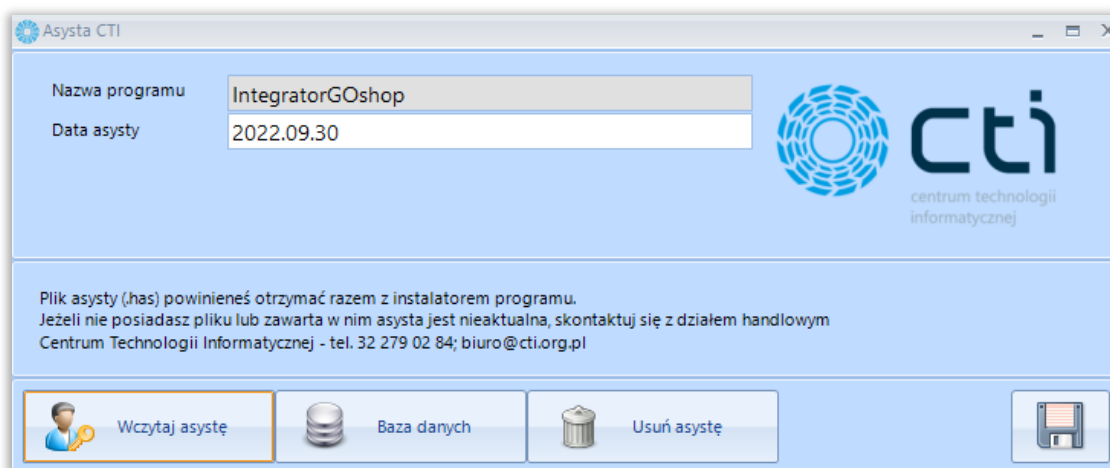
Asysta CTI

Nazwa programu IntegratorGOshop
Data asysty 2022.09.30

cti
centrum technologii informatycznej

Plik asysty (.has) powinieneś otrzymać razem z instalatorem programu.
Jeżeli nie posiadasz pliku lub zawarta w nim asysta jest nieaktualna, skontaktuj się z działem handlowym Centrum Technologii Informatycznej - tel. 32 279 02 84; biuro@cti.org.pl

Wczytaj asystę
Baza danych
Usuń asystę